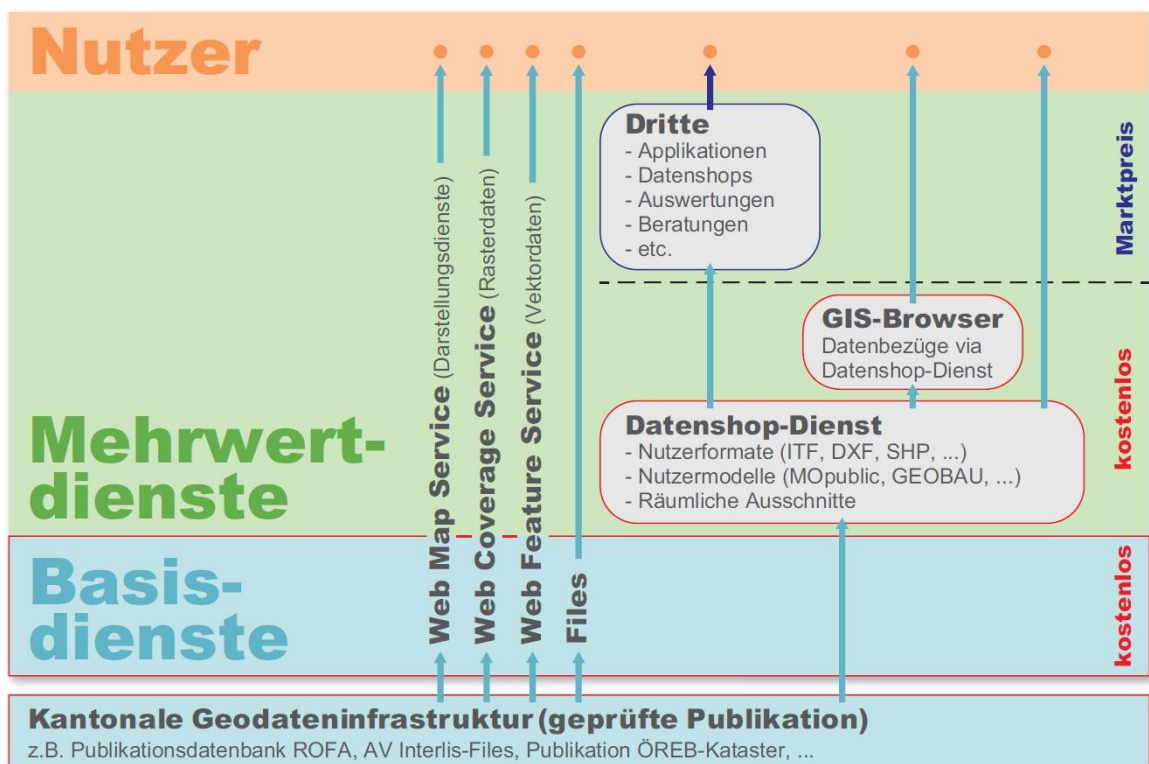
Nutzer

Mehrwertdienste

Basisdienste

Web Map Service (Darstellungsdienste)

Web Coverage Service (Rasterdaten)

Web Feature Service (Vektordaten)

Files

Dritte
- Applikationen
- Datenshops
- Auswertungen
- Beratungen
- etc.

Marktpreis

GIS-Browser
Datenbezüge via Datenshop-Dienst

kostenlos

Datenshop-Dienst
- Nutzerformate (ITF, DXF, SHP, ...)
- Nutzermodelle (MOpublic, GEOBAU, ...)
- Räumliche Ausschnitte

kostenlos

Kantonale Geodateninfrastruktur (geprüfte Publikation)
z.B. Publikationsdatenbank ROFA, AV Interlis-Files, Publikation ÖREB-Kataster, ...